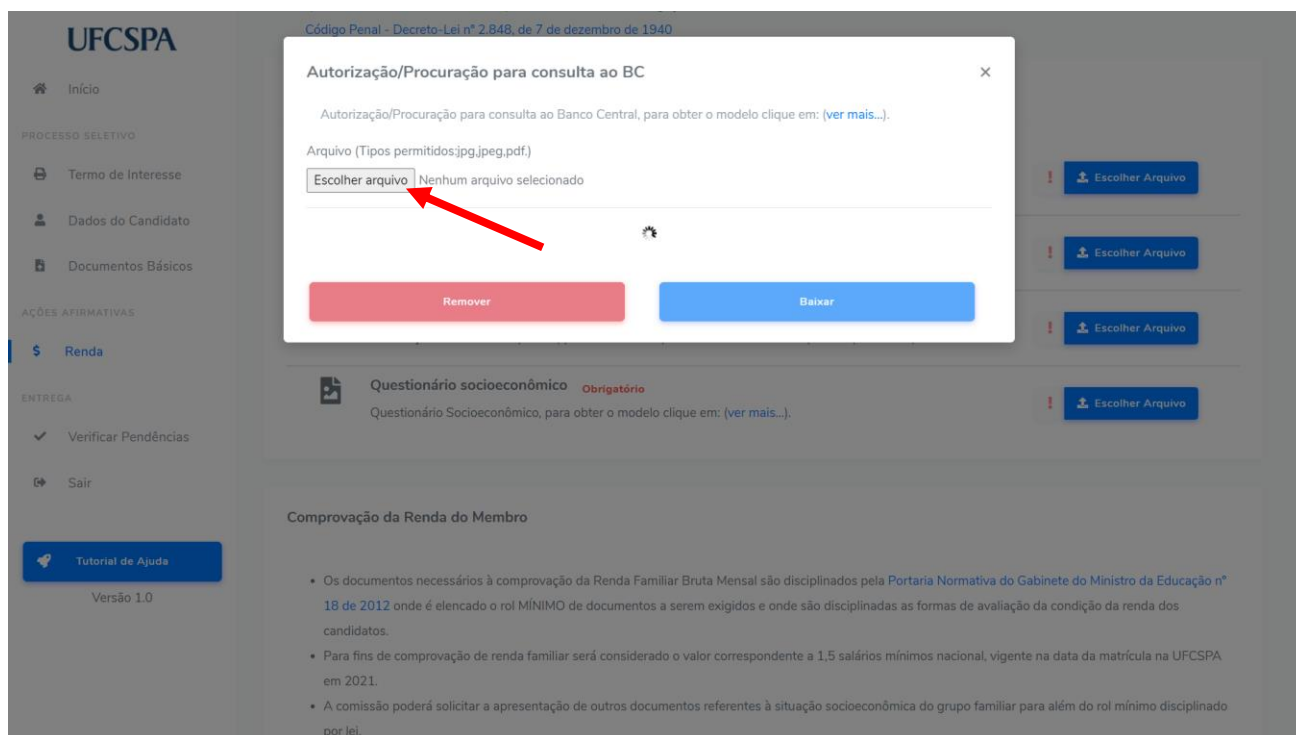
UFCSPA

Início

PROCESSO SELETIVO

Termo de Interesse

Dados do Candidato

Documentos Básicos

AÇÕES AFIRMATIVAS

$ Renda

ENTREGA

Verificar Pendências

Sair

Tutorial de Ajuda

Versão 1.0

Código Penal - Decreto-Lei nº 2.848, de 7 de dezembro de 1940

Autorização/Procuração para consulta ao BC

×

Autorização/Procuração para consulta ao Banco Central, para obter o modelo clique em: (ver mais...).

Arquivo (Tipos permitidos:jpg,jpeg,pdf.)

Escolher arquivo Nenhum arquivo selecionado

Remover

Baixar

! Escolher Arquivo

! Escolher Arquivo

! Escolher Arquivo

Questionário socioeconômico Obrigatório

Questionário Socioeconômico, para obter o modelo clique em: (ver mais...).

! Escolher Arquivo

Comprovação da Renda do Membro

• Os documentos necessários à comprovação da Renda Familiar Bruta Mensal são disciplinados pela Portaria Normativa do Gabinete do Ministro da Educação nº 18 de 2012 onde é elencado o rol MÍNIMO de documentos a serem exigidos e onde são disciplinadas as formas de avaliação da condição da renda dos candidatos.

• Para fins de comprovação de renda familiar será considerado o valor correspondente a 1,5 salários mínimos nacional, vigente na data da matrícula na UFCSPA em 2021.

• A comissão poderá solicitar a apresentação de outros documentos referentes à situação socioeconômica do grupo familiar para além do rol mínimo disciplinado por lei.